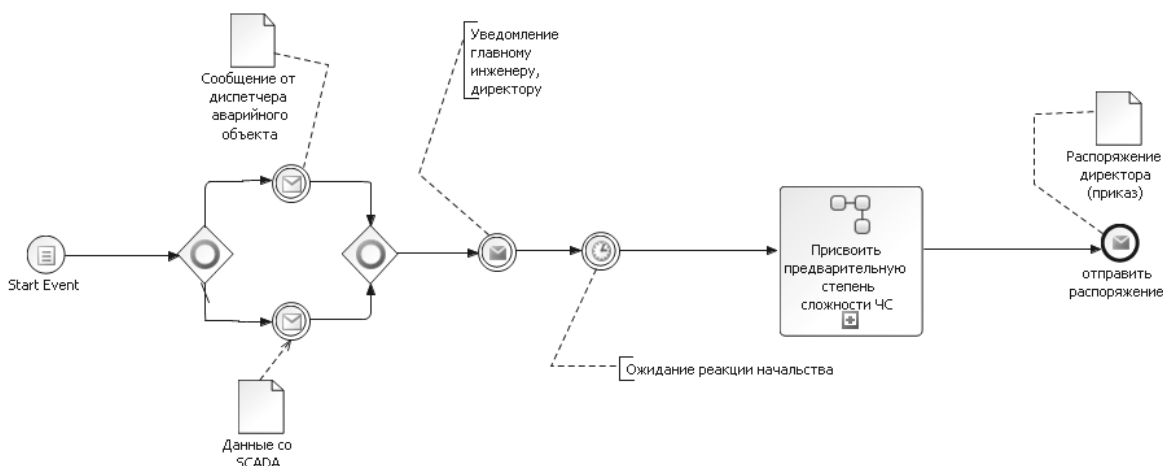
Сообщение от диспетчера аварийного объекта

Уведомление главному инженеру, директору

Распоряжение директора (приказ)

Start Event

Присвоить предварительную степень сложности ЧС

отправить распоряжение

Ожидание реакции начальства

Данные со SCADA